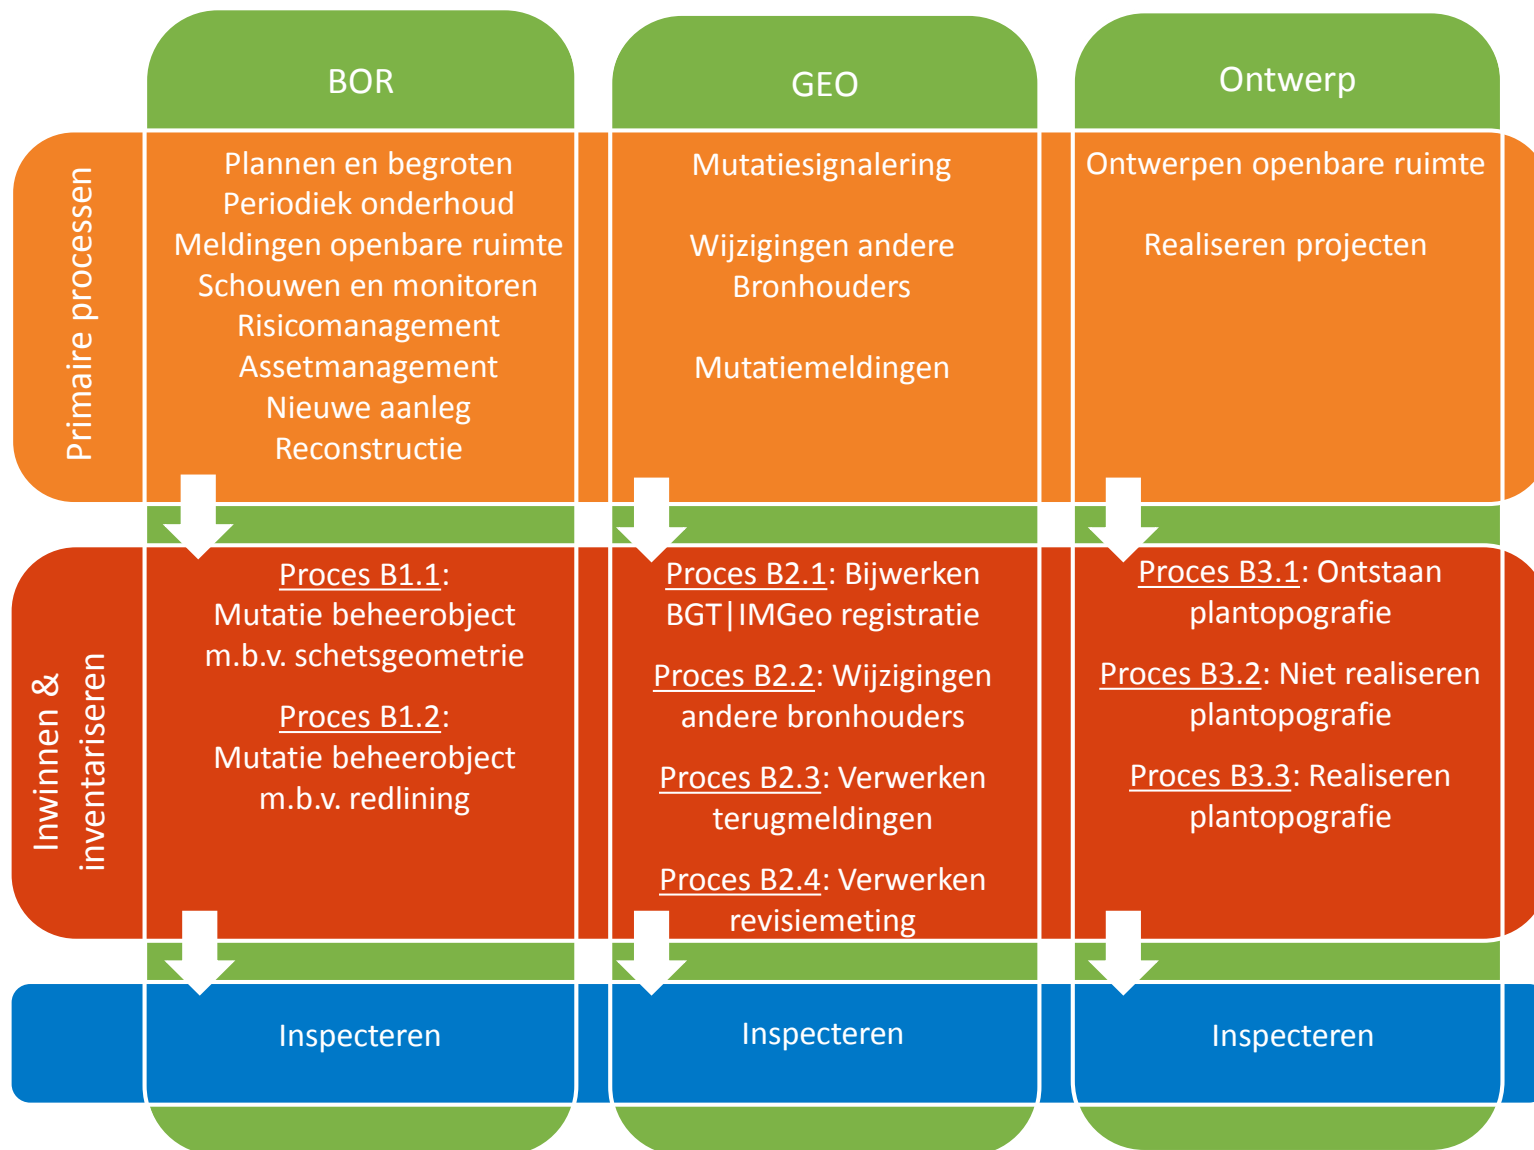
|  | BOR | GEO | Ontwerp |
|---|---|---|---|
| Primaire processen | Plannen en begroten<br>Periodiek onderhoud<br>Meldingen openbare ruimte<br>Schouwen en monitoren<br>Risicomanagement<br>Assetmanagement<br>Nieuwe aanleg<br>Reconstructie | Mutatiesignalering<br><br>Wijzigingen andere Bronhouders<br><br>Mutatiemeldingen | Ontwerpen openbare ruimte<br><br>Realiseren projecten |
| Inwinnen & inventariseren | Proces B1.1: Mutatie beheerobject m.b.v. schetsgeometrie<br><br>Proces B1.2: Mutatie beheerobject m.b.v. redlining | Proces B2.1: Bijwerken BGT\|IMGeo registratie<br><br>Proces B2.2: Wijzigingen andere bronhouders<br><br>Proces B2.3: Verwerken terugmeldingen<br><br>Proces B2.4: Verwerken revisiemeting | Proces B3.1: Ontstaan plantopografie<br><br>Proces B3.2: Niet realiseren plantopografie<br><br>Proces B3.3: Realiseren plantopografie |
|  | Inspecteren | Inspecteren | Inspecteren |